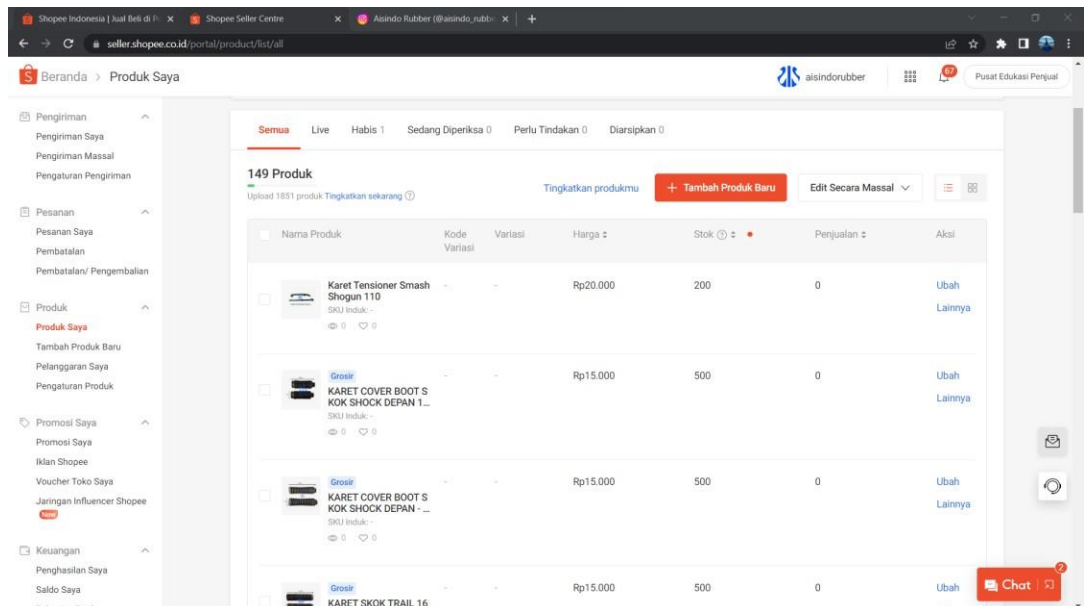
Shopee Indonesia | Jual Beli di P... Shopee Seller Centre Aisindo Rubber (@aisindo_rubb...

seller.shopee.co.id/portal/product/list/all

Beranda > Produk Saya

aisindorubber 67 Pusat Edukasi Penjual

Pengiriman
Pengiriman Saya
Pengiriman Massal
Pengaturan Pengiriman

Pesanan
Pesanan Saya
Pembatalan
Pembatalan/ Pengembalian

Produk
Produk Saya
Tambah Produk Baru
Pelanggaran Saya
Pengaturan Produk

Promosi Saya
Promosi Saya
Iklan Shopee
Voucher Toko Saya
Jaringan Influencer Shopee
New

Keuangan
Penghasilan Saya
Saldo Saya

Semua Live Habis 1 Sedang Diperiksa 0 Perlu Tindakan 0 Diarsipkan 0

149 Produk
Upload 1851 produk Tingkatkan sekarang

Tingkatkan produkmu + Tambah Produk Baru Edit Secara Massal

| Nama Produk | Kode Variasi | Variasi | Harga | Stok | Penjualan | Aksi |
|---|---|---|---|---|---|---|
| Karet Tensioner Smash Shogun 110 SKU Induk: - 0 0 | - | - | Rp20.000 | 200 | 0 | Ubah Lainnya |
| Grosir KARET COVER BOOT S KOK SHOCK DEPAN 1... SKU Induk: - 0 0 | - | - | Rp15.000 | 500 | 0 | Ubah Lainnya |
| Grosir KARET COVER BOOT S KOK SHOCK DEPAN - ... SKU Induk: - 0 0 | - | - | Rp15.000 | 500 | 0 | Ubah Lainnya |
| Grosir KARET SKOK TRAIL 16 | - | - | Rp15.000 | 500 | 0 | Ubah |

Chat 2